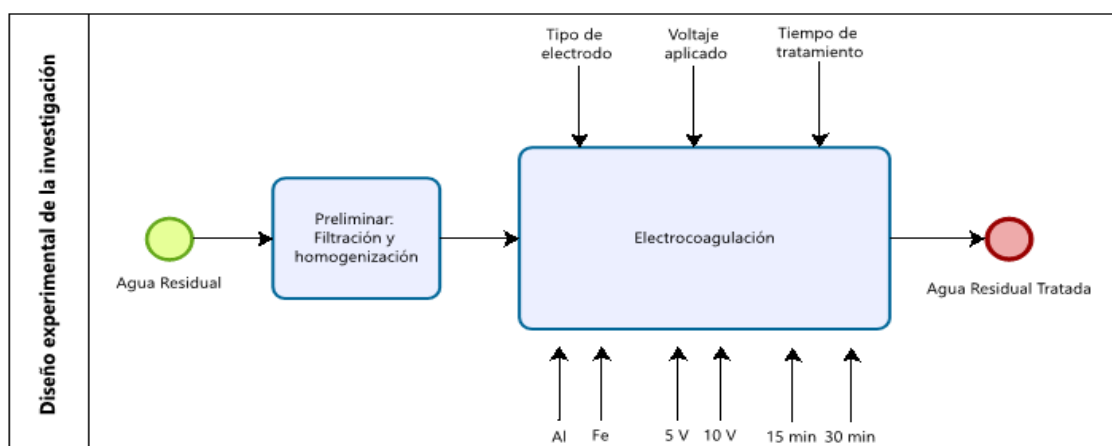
Diseño experimental de la investigación

Tipo de electrodo

Voltaje aplicado

Tiempo de tratamiento

Agua Residual

Preliminar: Filtración y homogenización

Electrocoagulación

Agua Residual Tratada

Al

Fe

5 V

10 V

15 min

30 min